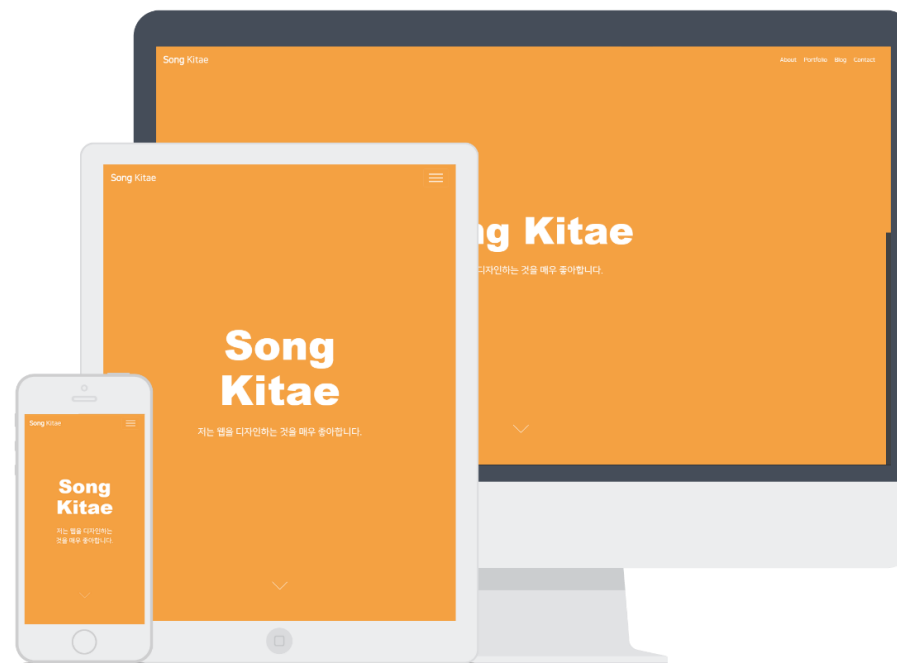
Song Kitae

About Portfolio Blog Contact

ng Kitae

디자인하는 것을 매우 좋아합니다.

Song Kitae

Song Kitae

저는 웹을 디자인하는 것을 매우 좋아합니다.

Song Kitae

Song Kitae

저는 웹을 디자인하는 것을 매우 좋아합니다.